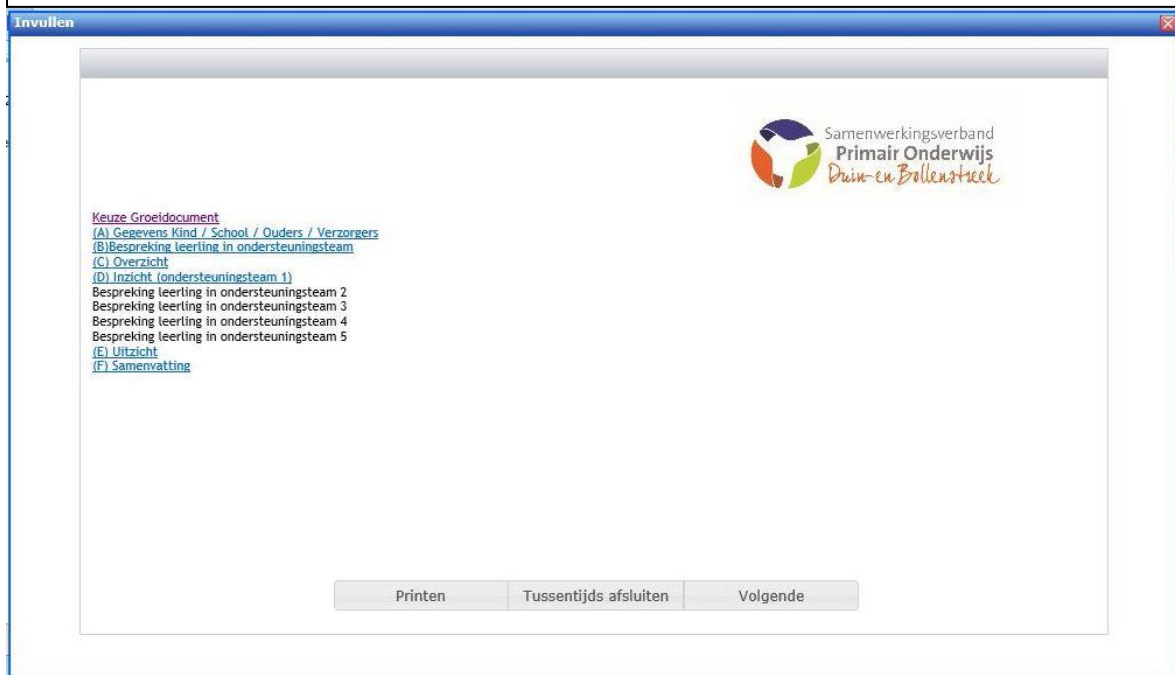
Invullen

Samenwerkingsverband
Primair Onderwijs
Duin- en Bollenstreek

Keuze Groeidocument
(A) Gegevens Kind / School / Ouders / Verzorgers
(B)Bespreking leerling in ondersteuningsteam
(C) Overzicht
(D) Inzicht (ondersteuningsteam 1)
Bespreking leerling in ondersteuningsteam 2
Bespreking leerling in ondersteuningsteam 3
Bespreking leerling in ondersteuningsteam 4
Bespreking leerling in ondersteuningsteam 5
(E) Uitzicht
(F) Samenvatting

Printen
Tussentijds afsluiten
Volgende